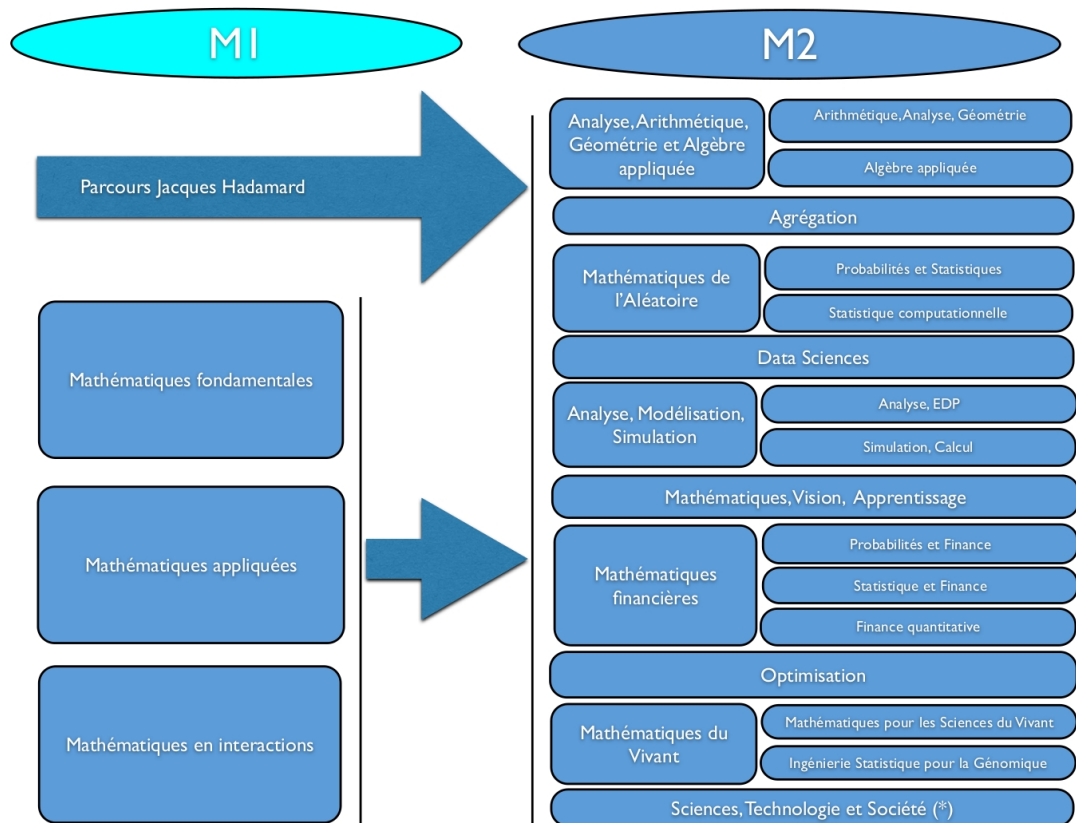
M1

M2

Parcours Jacques Hadamard

Mathématiques fondamentales

Mathématiques appliquées

Mathématiques en interactions

Analyse, Arithmétique, Géométrie et Algèbre appliquée

Arithmétique, Analyse, Géométrie

Algèbre appliquée

Agrégation

Mathématiques de l'Aléatoire

Probabilités et Statistiques

Statistique computationnelle

Data Sciences

Analyse, Modélisation, Simulation

Analyse, EDP

Simulation, Calcul

Mathématiques, Vision, Apprentissage

Mathématiques financières

Probabilités et Finance

Statistique et Finance

Finance quantitative

Optimisation

Mathématiques du Vivant

Mathématiques pour les Sciences du Vivant

Ingénierie Statistique pour la Génomique

Sciences, Technologie et Société (*)